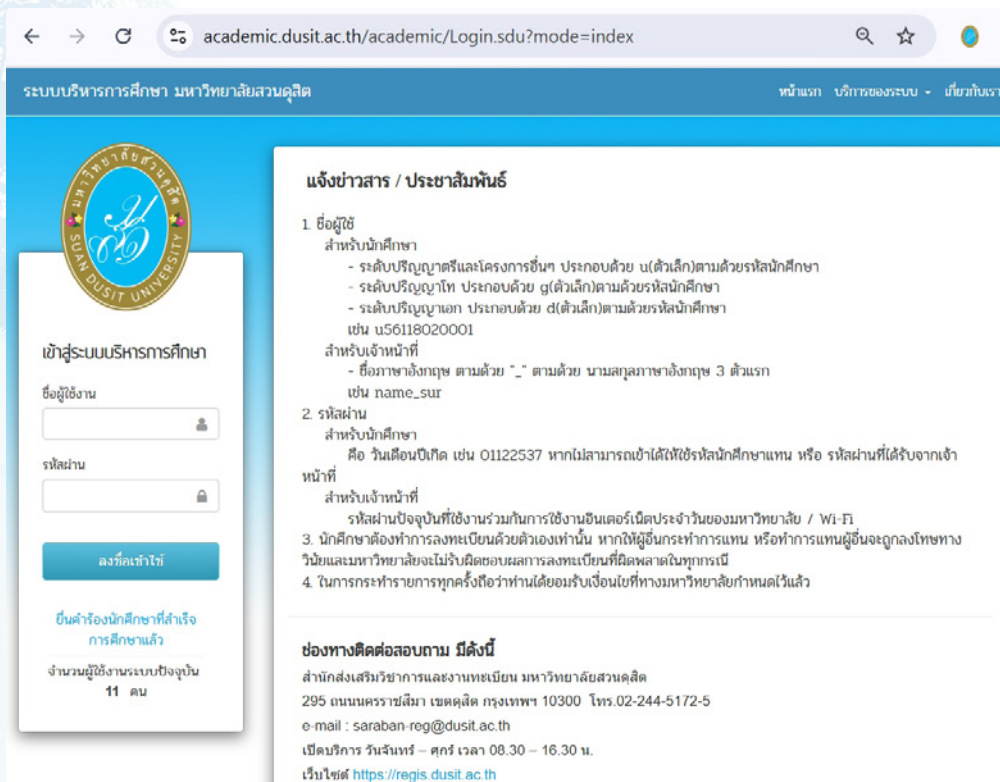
academic.dusit.ac.th/academic/Login.sdu?mode=index

ระบบบริหารการศึกษา มหาวิทยาลัยสวนดุสิต

หน้าแรก บริการของระบบ เกี่ยวกับเรา

SUAN DUSIT UNIVERSITY

เข้าสู่ระบบบริหารการศึกษา

ชื่อผู้ใช้งาน

รหัสผ่าน

ลงชื่อเข้าใช้

ยื่นคำร้องนักศึกษาที่สำเร็จการศึกษาแล้ว

จำนวนผู้ใช้งานระบบปัจจุบัน 11 คน

แจ้งข่าวสาร / ประชาสัมพันธ์

1. ชื่อผู้ใช้
สำหรับนักศึกษา
- ระดับปริญญาตรีและโครงการอื่นๆ ประกอบด้วย u(ตัวเล็ก)ตามด้วยรหัสนักศึกษา
- ระดับปริญญาโท ประกอบด้วย g(ตัวเล็ก)ตามด้วยรหัสนักศึกษา
- ระดับปริญญาเอก ประกอบด้วย d(ตัวเล็ก)ตามด้วยรหัสนักศึกษา
เช่น u56118020001
สำหรับเจ้าหน้าที่
- ชื่อภาษาอังกฤษ ตามด้วย "_" ตามด้วย นามสกุลภาษาอังกฤษ 3 ตัวแรก
เช่น name_sur
2. รหัสผ่าน
สำหรับนักศึกษา
คือ วันเดือนปีเกิด เช่น 01122537 หากไม่สามารถเข้าได้ให้ใช้รหัสนักศึกษาแทน หรือ รหัสผ่านที่ได้รับจากเจ้าหน้าที่
สำหรับเจ้าหน้าที่
รหัสผ่านปัจจุบันที่ใช้งานร่วมกันการใช้งานอินเตอร์เน็ตประจำวันของมหาวิทยาลัย / Wi-Fi
3. นักศึกษาต้องทำการลงทะเบียนด้วยตัวเองเท่านั้น หากให้ผู้อื่นกระทำการแทน หรือทำการแทนผู้อื่นจะถูกลงโทษทางวินัยและมหาวิทยาลัยจะไม่รับผิดชอบผลการลงทะเบียนที่ผิดพลาดในทุกกรณี
4. ในการกระทำรายการทุกครั้งถือว่าท่านได้ยอมรับเงื่อนไขที่ทางมหาวิทยาลัยกำหนดไว้แล้ว

ช่องทางติดต่อสอบถาม มีดังนี้
สำนักส่งเสริมวิชาการและงานทะเบียน มหาวิทยาลัยสวนดุสิต
295 ถนนนครราชสีมา เขตดุสิต กรุงเทพฯ 10300 โทร.02-244-5172-5
e-mail : saraban-reg@dusit.ac.th
เปิดบริการ วันจันทร์ – ศุกร์ เวลา 08.30 – 16.30 น.
เว็บไซต์ https://regis.dusit.ac.th